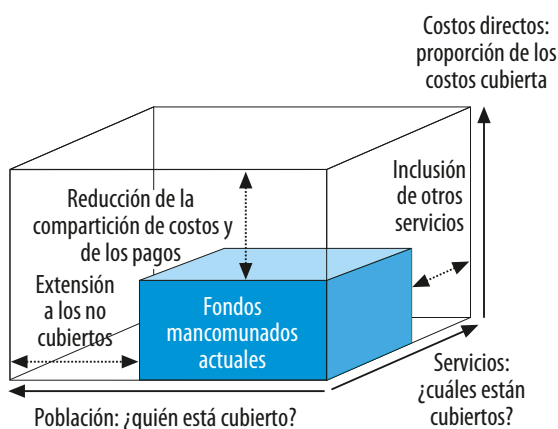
Costos directos: proporción de los costos cubierta

Inclusión de otros servicios

Reducción de la compartición de costos y de los pagos

Extensión a los no cubiertos

Fondos mancomunados actuales

Servicios: ¿cuáles están cubiertos?

Población: ¿quién está cubierto?